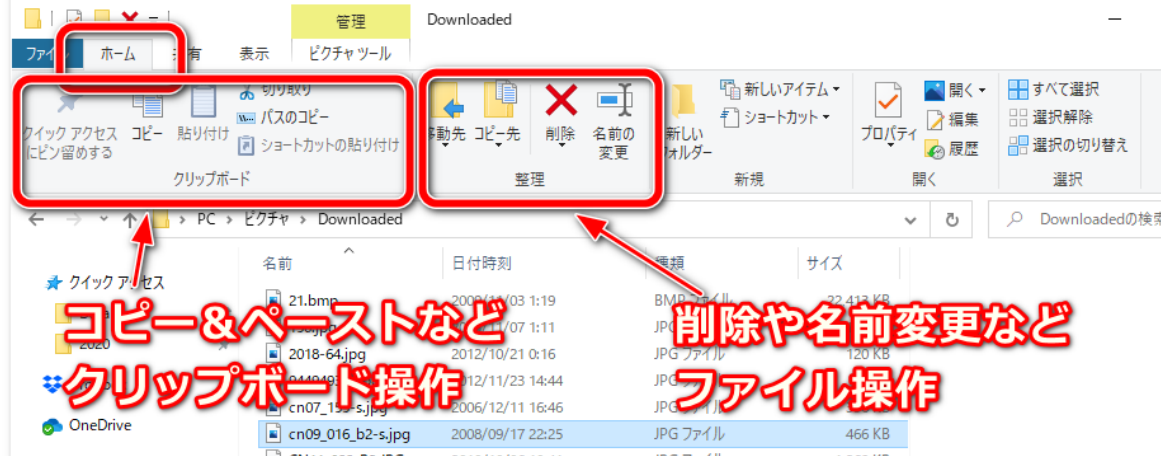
管理
Downloaded
ファイル
ホーム
共有
表示
ピクチャ ツール
クイック アクセスにピン留めする
コピー
貼り付け
切り取り
パスのコピー
ショートカットの貼り付け
クリップボード
移動先
コピー先
削除
名前の変更
整理
新しいフォルダー
新しいアイテム
ショートカット
新規
プロパティ
開く
編集
履歴
開く
すべて選択
選択解除
選択の切り替え
選択
PC > ピクチャ > Downloaded
Downloadedの検索
クイック アクセス
2020
OneDrive
名前
日付時刻
種類
サイズ
21.bmp
2008/11/03 1:19
BMP ファイル
22,413 KB
2008/11/07 1:11
JPG ファイル
2018-64.jpg
2012/10/21 0:16
JPG ファイル
120 KB
2012/11/23 14:44
JPG ファイル
cn07_155-s.jpg
2006/12/11 16:46
JPG ファイル
cn09_016_b2-s.jpg
2008/09/17 22:25
JPG ファイル
466 KB
コピー＆ペーストなど
クリップボード操作
削除や名前変更など
ファイル操作